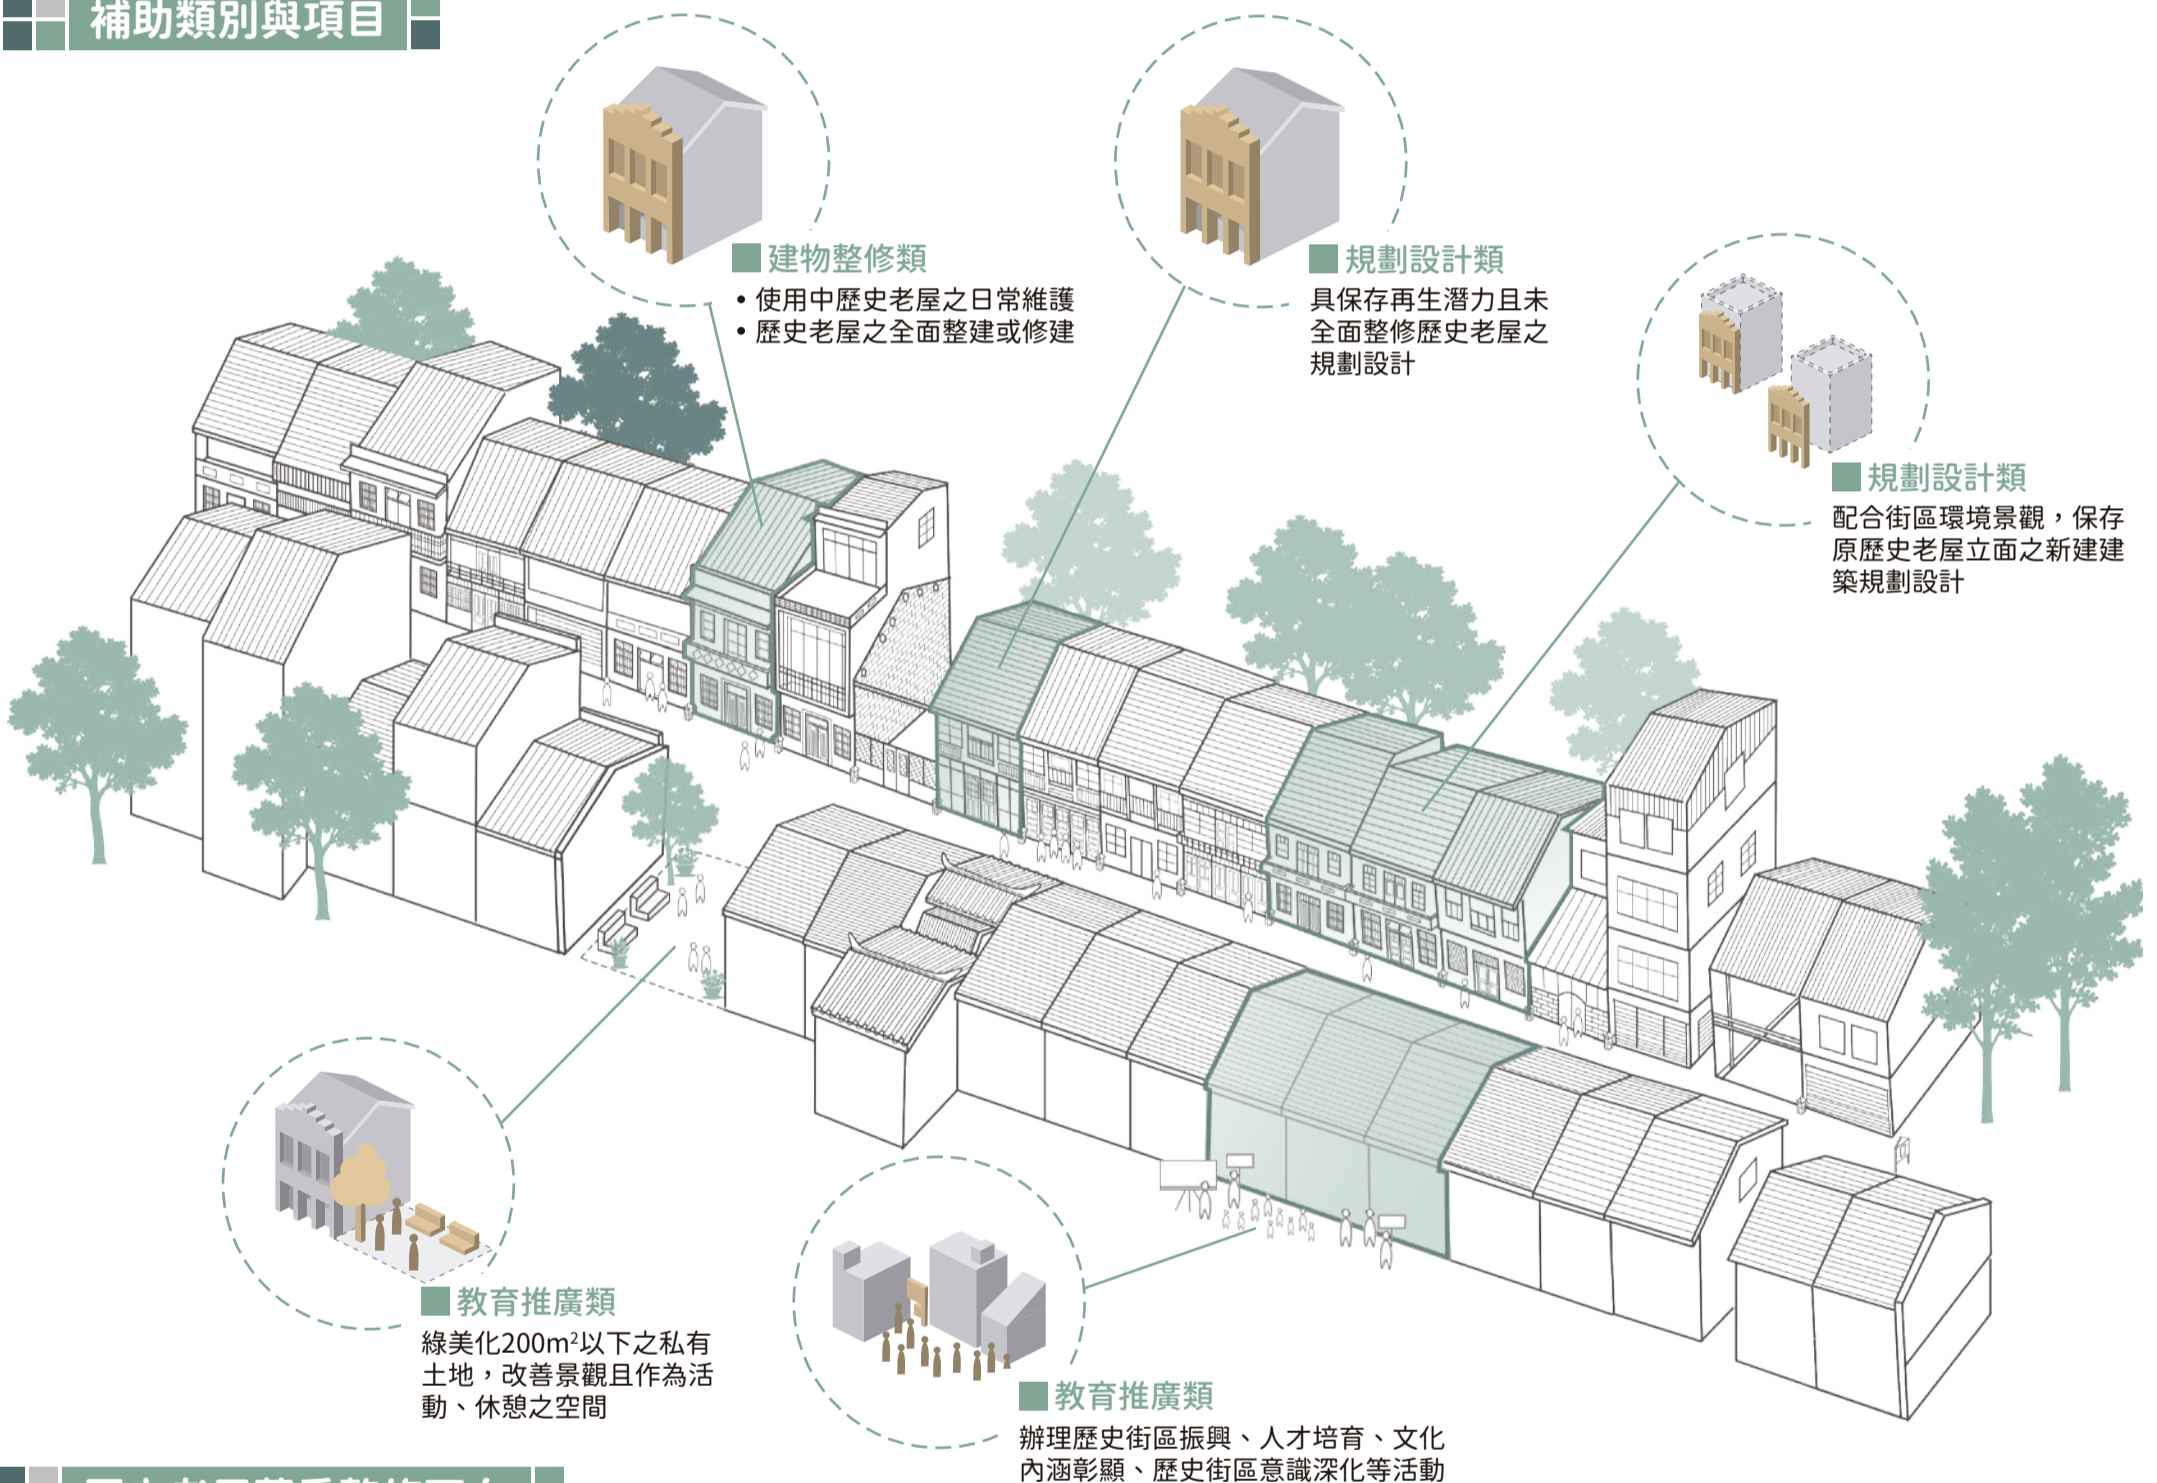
補助類別與項目

建物整修類
• 使用中歷史老屋之日常維護
• 歷史老屋之全面整建或修建

規劃設計類
具保存再生潛力且未全面整修歷史老屋之規劃設計

規劃設計類
配合街區環境景觀，保存原歷史老屋立面之新建建築規劃設計

教育推廣類
綠美化200m²以下之私有土地，改善景觀且作為活動、休憩之空間

教育推廣類
辦理歷史街區振興、人才培育、文化內涵彰顯、歷史街區意識深化等活動

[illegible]